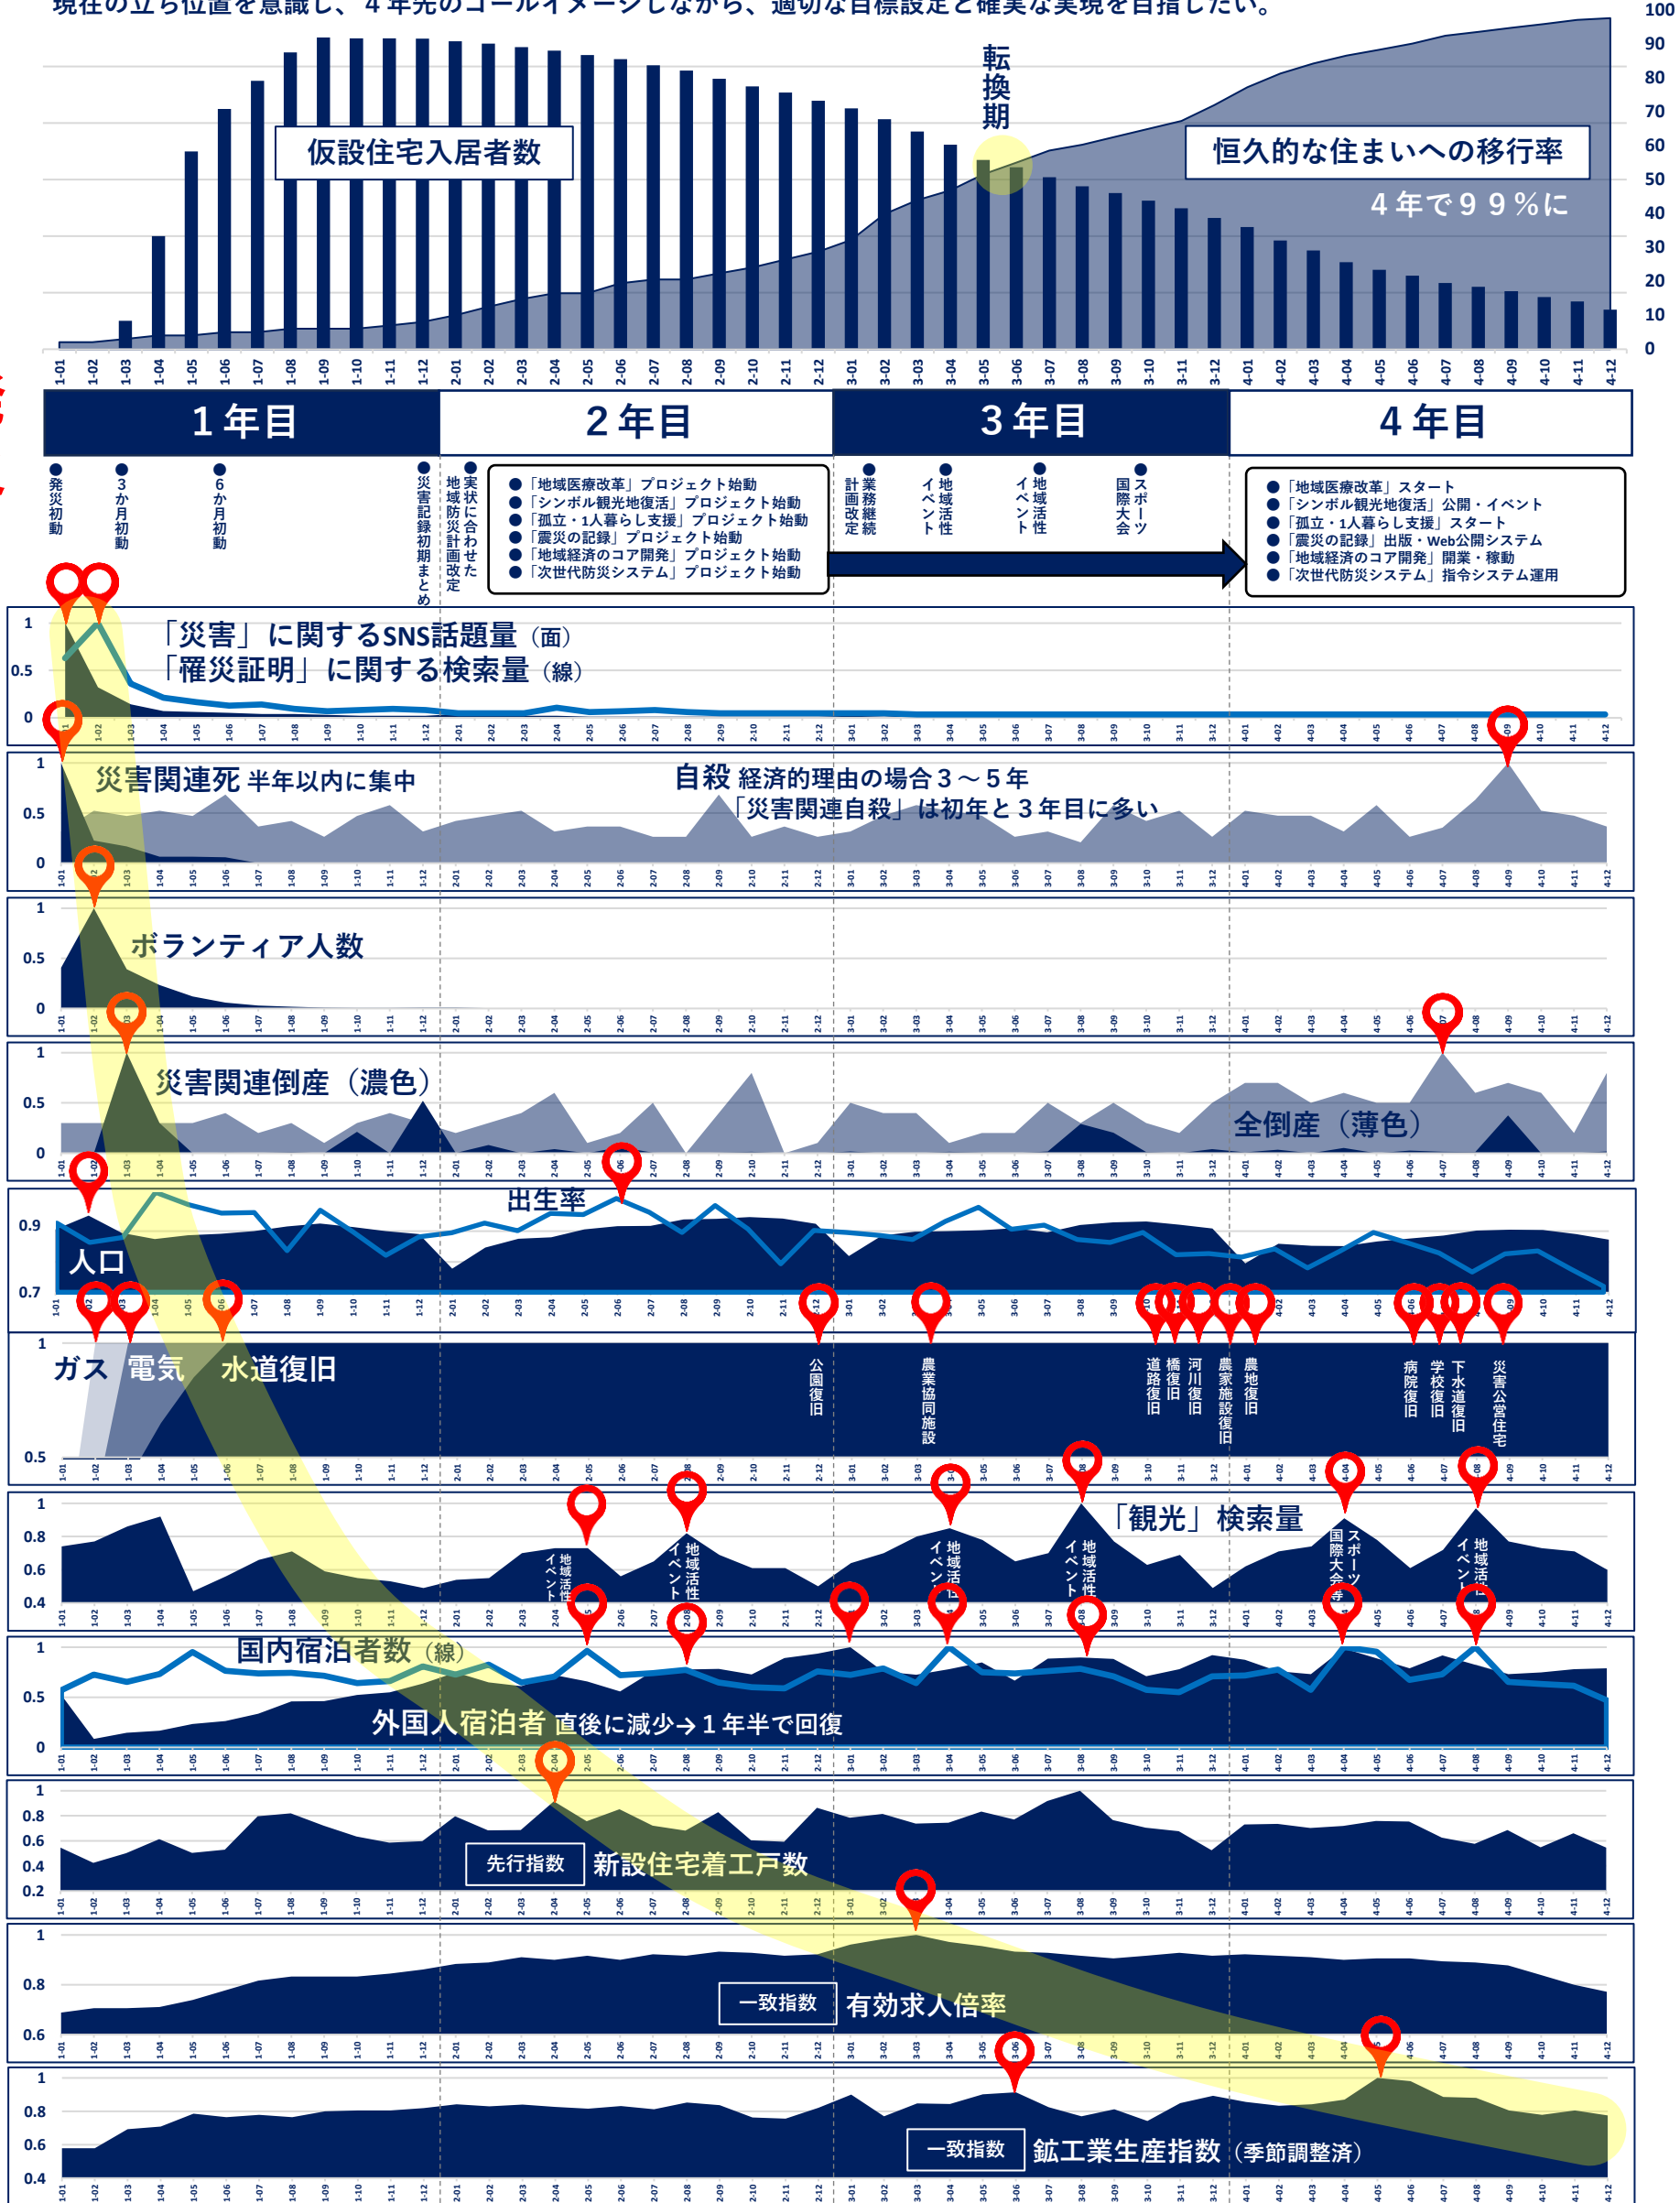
現在の立ち位置を意識し、４年先のゴールイメージしながら、適切な目標設定と確実な実現を目指したい。

100
90
80
70
60
50
40
30
20
10
0

転換期

仮設住宅入居者数

恒久的な住まいへの移行率
４年で９９％に

| １年目 | ２年目 | ３年目 | ４年目 |
|---|---|---|---|

● 発災初動
● ３か月初動
● ６か月初動
● 災害記録初期まとめ
● 実状に合わせた地域防災計画改定

● 「地域医療改革」プロジェクト始動
● 「シンボル観光地復活」プロジェクト始動
● 「孤立・1人暮らし支援」プロジェクト始動
● 「震災の記録」プロジェクト始動
● 「地域経済のコア開発」プロジェクト始動
● 「次世代防災システム」プロジェクト始動

● 業務継続計画改定
● 地域活性イベント
● 地域活性イベント
● スポーツ国際大会

● 「地域医療改革」スタート
● 「シンボル観光地復活」公開・イベント
● 「孤立・1人暮らし支援」スタート
● 「震災の記録」出版・Web公開システム
● 「地域経済のコア開発」開業・稼動
● 「次世代防災システム」指令システム運用

「災害」に関するSNS話題量（面）
「罹災証明」に関する検索量（線）

災害関連死 半年以内に集中
自殺 経済的理由の場合３～５年
「災害関連自殺」は初年と３年目に多い

ボランティア人数

災害関連倒産（濃色）
全倒産（薄色）

出生率
人口

ガス 電気 水道復旧
公園復旧
農業協同施設
道路復旧
橋復旧
河川復旧
農家施設復旧
農地復旧
病院復旧
学校復旧
下水道復旧
災害公営住宅

「観光」検索量
地域活性イベント
地域活性イベント
地域活性イベント
地域活性イベント
スポーツ国際大会
地域活性イベント

国内宿泊者数（線）
外国人宿泊者 直後に減少→１年半で回復

先行指数 新設住宅着工戸数

一致指数 有効求人倍率

一致指数 鉱工業生産指数（季節調整済）